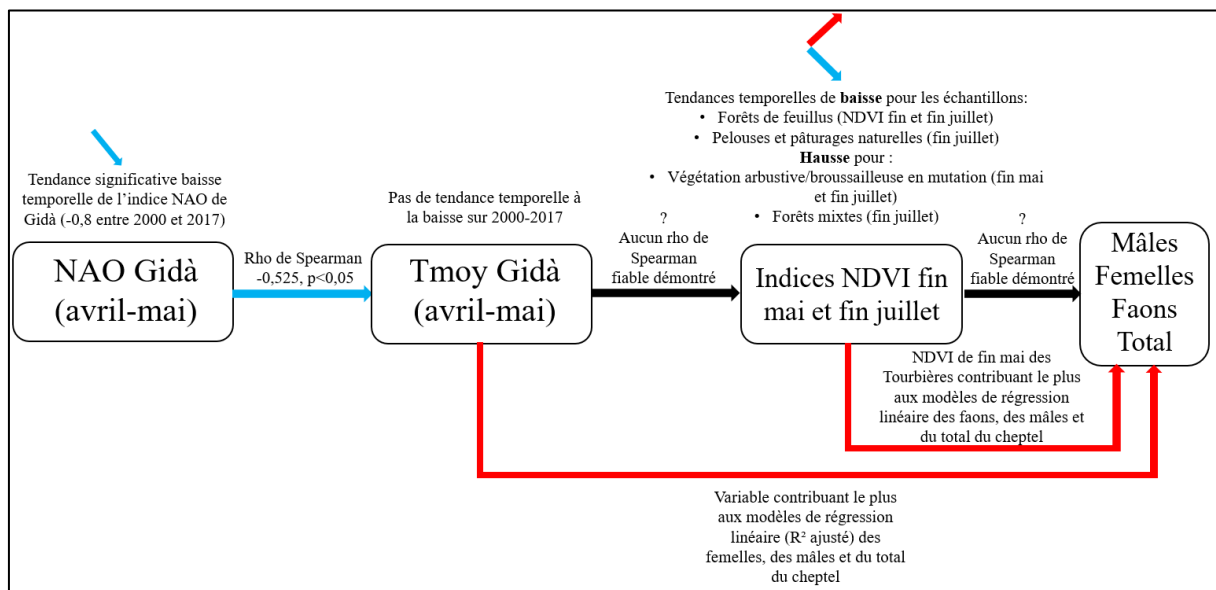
Tendances temporelles de **baisse** pour les échantillons:
• Forêts de feuillus (NDVI fin et fin juillet)
• Pelouses et pâturages naturelles (fin juillet)
**Hausse** pour :
• Végétation arbustive/broussailleuse en mutation (fin mai et fin juillet)
• Forêts mixtes (fin juillet)

Tendance significative baisse temporelle de l'indice NAO de Gidà (-0,8 entre 2000 et 2017)

Pas de tendance temporelle à la baisse sur 2000-2017

NAO Gidà (avril-mai)

Rho de Spearman -0,525, p<0,05

Tmoy Gidà (avril-mai)

? Aucun rho de Spearman fiable démontré

Indices NDVI fin mai et fin juillet

? Aucun rho de Spearman fiable démontré

Mâles Femelles Faons Total

NDVI de fin mai des Tourbières contribuant le plus aux modèles de régression linéaire des faons, des mâles et du total du cheptel

Variable contribuant le plus aux modèles de régression linéaire (R² ajusté) des femelles, des mâles et du total du cheptel